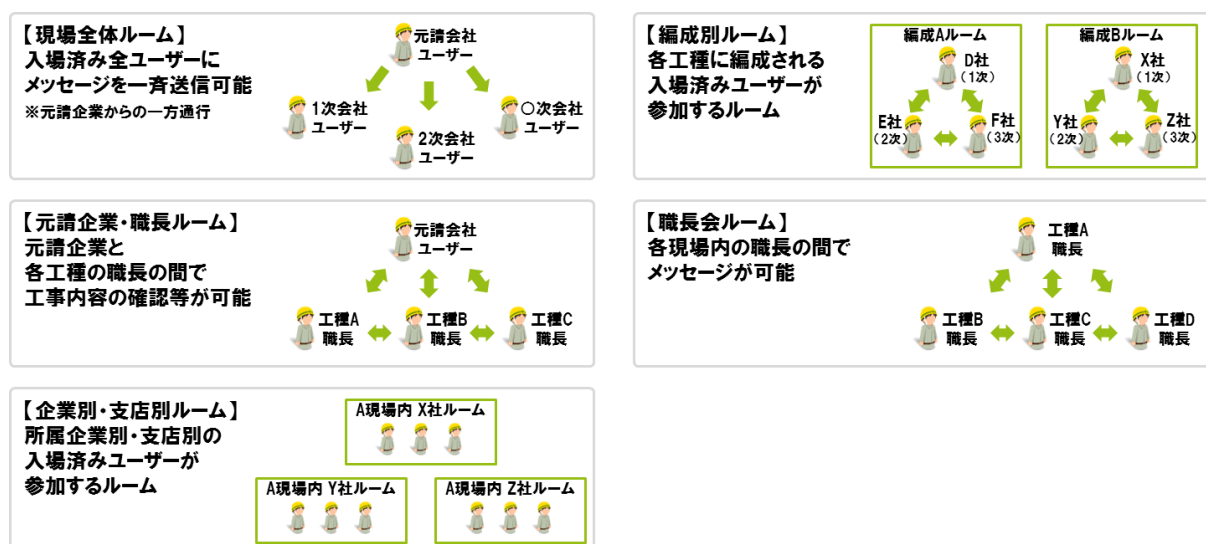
【現場全体ルーム】
入場済み全ユーザーに
メッセージを一斉送信可能
※元請企業からの一方通行

元請会社
ユーザー
1次会社
ユーザー
2次会社
ユーザー
○次会社
ユーザー

【編成別ルーム】
各工種に編成される
入場済みユーザーが
参加するルーム

編成Aルーム
D社
(1次)
E社
(2次)
F社
(3次)

編成Bルーム
X社
(1次)
Y社
(2次)
Z社
(3次)

【元請企業・職長ルーム】
元請企業と
各工種の職長の間で
工事内容の確認等が可能

元請会社
ユーザー
工種A
職長
工種B
職長
工種C
職長

【職長会ルーム】
各現場内の職長の間で
メッセージが可能

工種A
職長
工種B
職長
工種C
職長
工種D
職長

【企業別・支店別ルーム】
所属企業別・支店別の
入場済みユーザーが
参加するルーム

A現場内 X社ルーム
A現場内 Y社ルーム
A現場内 Z社ルーム